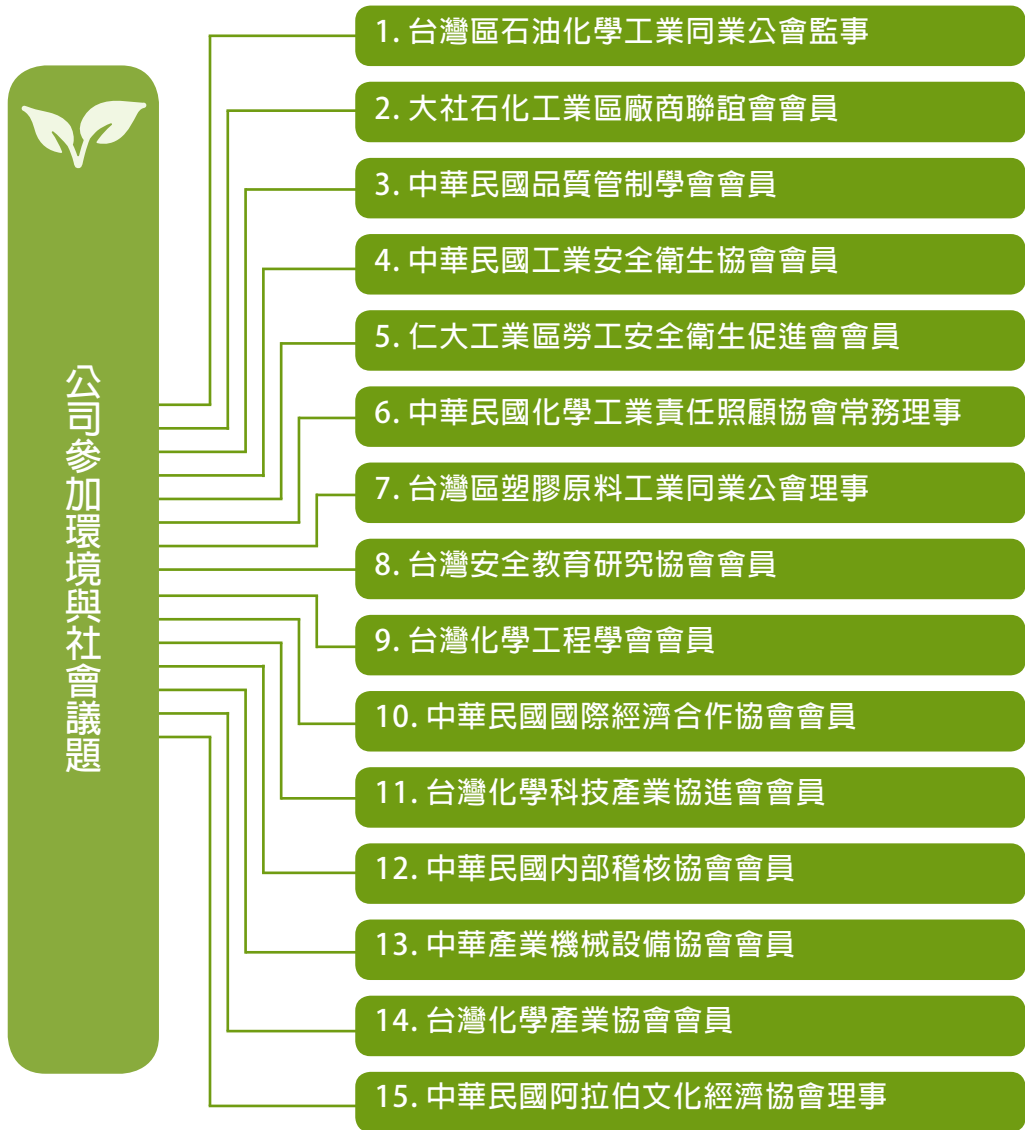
公司參加環境與社會議題

1. 台灣區石油化學工業同業公會監事

2. 大社石化工業區廠商聯誼會會員

3. 中華民國品質管制學會會員

4. 中華民國工業安全衛生協會會員

5. 仁大工業區勞工安全衛生促進會會員

6. 中華民國化學工業責任照顧協會常務理事

7. 台灣區塑膠原料工業同業公會理事

8. 台灣安全教育研究協會會員

9. 台灣化學工程學會會員

10. 中華民國國際經濟合作協會會員

11. 台灣化學科技產業協進會會員

12. 中華民國內部稽核協會會員

13. 中華產業機械設備協會會員

14. 台灣化學產業協會會員

15. 中華民國阿拉伯文化經濟協會理事